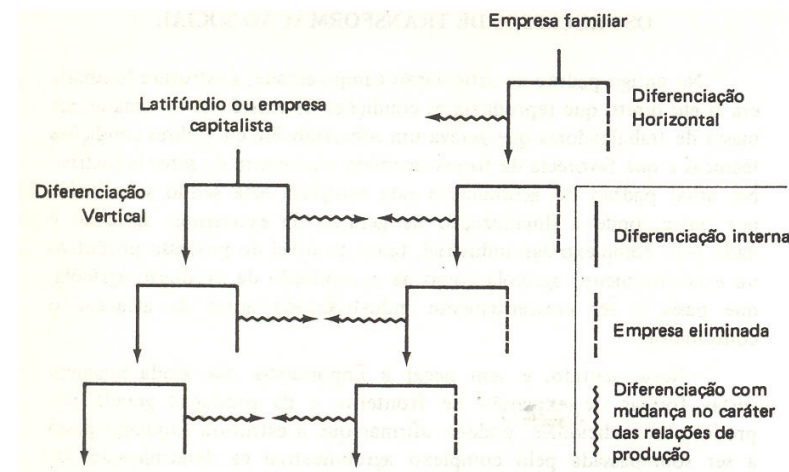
Empresa familiar

Latifúndio ou empresa capitalista

Diferenciação Horizontal

Diferenciação Vertical

Diferenciação interna

Empresa eliminada

Diferenciação com mudança no caráter das relações de produção